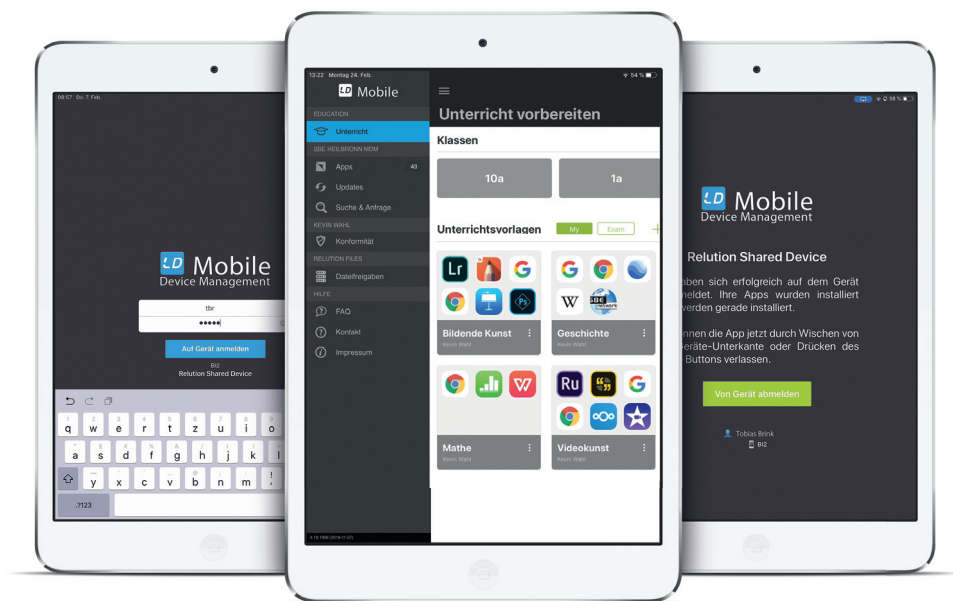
09:57 Do. 7. Feb.

Mobile
Device Management

tbr
•••••

Auf Gerät anmelden

BI2
Relution Shared Device

q w e r t z u i o
a s d f g h j k l
y x c v b n m !
.?123

13:22 Montag 24. Feb.
54 %

Mobile

EDUCATION
Unterricht
SBE HEILBRONN MDM
Apps 49
Updates
Suche & Anfrage
KEVIN WAHL
Konformität
RELUTION FILES
Dateifreigaben
HILFE
FAQ
Kontakt
Impressum

Unterricht vorbereiten

Klassen

10a
1a

Unterrichtsvorlagen
My
Exam

Bildende Kunst
Kevin Wahl

Geschichte
Kevin Wahl

Mathe
Kevin Wahl

Videokunst
Kevin Wahl

38 %

Mobile
Device Management

Relution Shared Device

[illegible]aben sich erfolgreich auf dem Gerät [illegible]meldet. Ihre Apps wurden installiert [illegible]erden gerade installiert.

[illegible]nnen die App jetzt durch Wischen von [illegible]Geräte-Unterkante oder Drücken des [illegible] Buttons verlassen.

Von Gerät abmelden

Tobias Brink
BI2